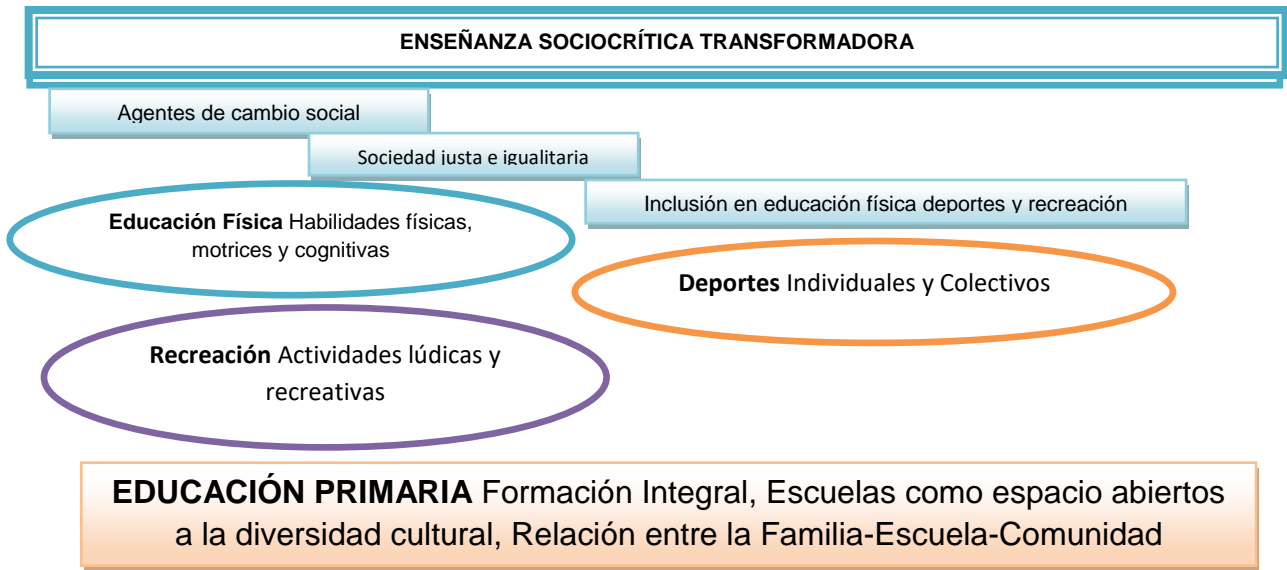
ENSEÑANZA SOCIOCRÍTICA TRANSFORMADORA

Agentes de cambio social

Sociedad justa e igualitaria

Inclusión en educación física deportes y recreación

**Educación Física** Habilidades físicas, motrices y cognitivas

**Deportes** Individuales y Colectivos

**Recreación** Actividades lúdicas y recreativas

**EDUCACIÓN PRIMARIA** Formación Integral, Escuelas como espacio abiertos a la diversidad cultural, Relación entre la Familia-Escuela-Comunidad